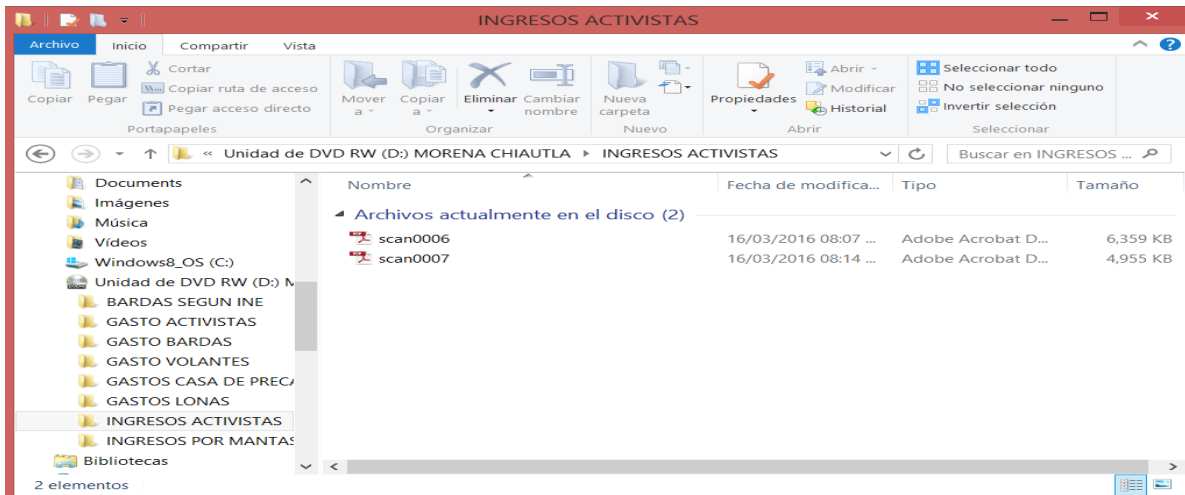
INGRESOS ACTIVISTAS

Archivo Inicio Compartir Vista

Copiar Pegar Cortar Copiar ruta de acceso Pegar acceso directo
Portapapeles

Mover a Copiar a Eliminar Cambiar nombre
Organizar

Nueva carpeta
Nuevo

Propiedades Abrir Modificar Historial
Abrir

Seleccionar todo No seleccionar ninguno Invertir selección
Seleccionar

« Unidad de DVD RW (D:) MORENA CHIAUTLA ▸ INGRESOS ACTIVISTAS

Buscar en INGRESOS ...

Documents
Imágenes
Música
Vídeos
Windows8_OS (C:)
Unidad de DVD RW (D:) M
BARDAS SEGUN INE
GASTO ACTIVISTAS
GASTO BARDAS
GASTO VOLANTES
GASTOS CASA DE PREC
GASTOS LONAS
INGRESOS ACTIVISTAS
INGRESOS POR MANTAS
Bibliotecas

| Nombre | Fecha de modifica... | Tipo | Tamaño |
|---|---|---|---|
| Archivos actualmente en el disco (2) | | | |
| scan0006 | 16/03/2016 08:07 ... | Adobe Acrobat D... | 6,359 KB |
| scan0007 | 16/03/2016 08:14 ... | Adobe Acrobat D... | 4,955 KB |

2 elementos